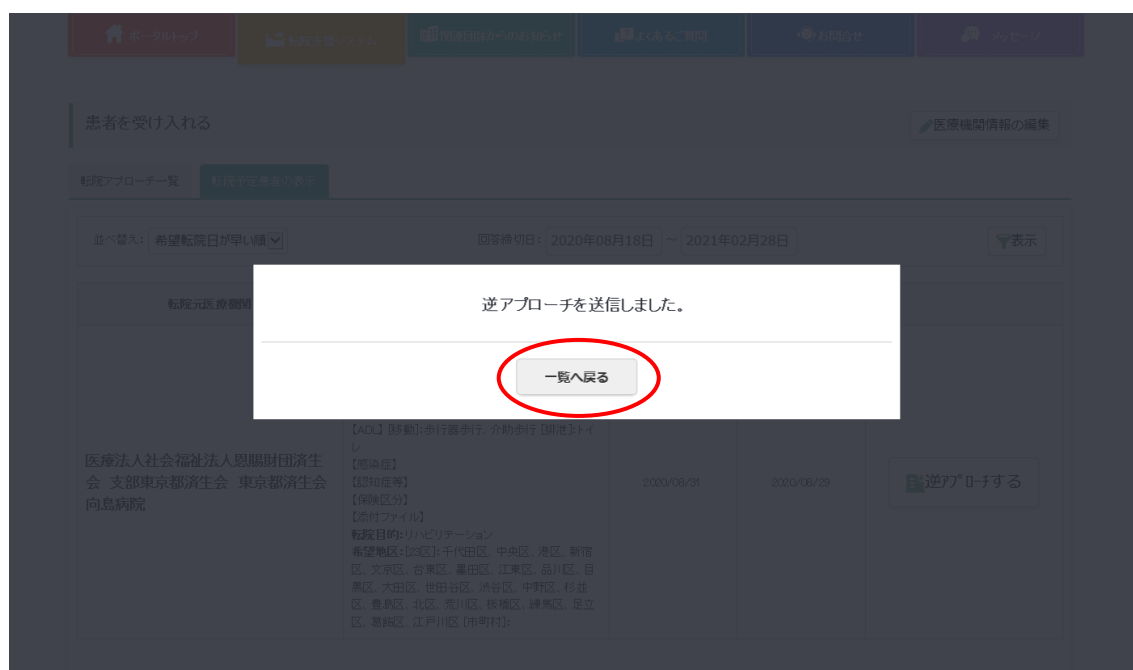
ポータルトップ
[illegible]
関連団体からのお知らせ
よくあるご質問
お問合せ
メッセージ

患者を受け入れる

医療機関情報の編集

転院アプローチ一覧
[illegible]

並べ替え: 希望転院日が早い順

回答締切日: 2020年08月18日 ~ 2021年02月28日

表示

転院元医療機関

逆アプローチを送信しました。

一覧へ戻る

【ADL】[移動]:歩行器歩行、介助歩行 [排泄]:トイレ
【感染症】
【認知症等】
【保険区分】
【添付ファイル】
転院目的:リハビリテーション
希望地区:[23区]:千代田区、中央区、港区、新宿区、文京区、台東区、墨田区、江東区、品川区、目黒区、大田区、世田谷区、渋谷区、中野区、杉並区、豊島区、北区、荒川区、板橋区、練馬区、足立区、葛飾区、江戸川区 [市町村]:

医療法人社会福祉法人恩賜財団済生会 支部東京都済生会 東京都済生会向島病院

2020/08/31

2020/08/29

逆アプローチする